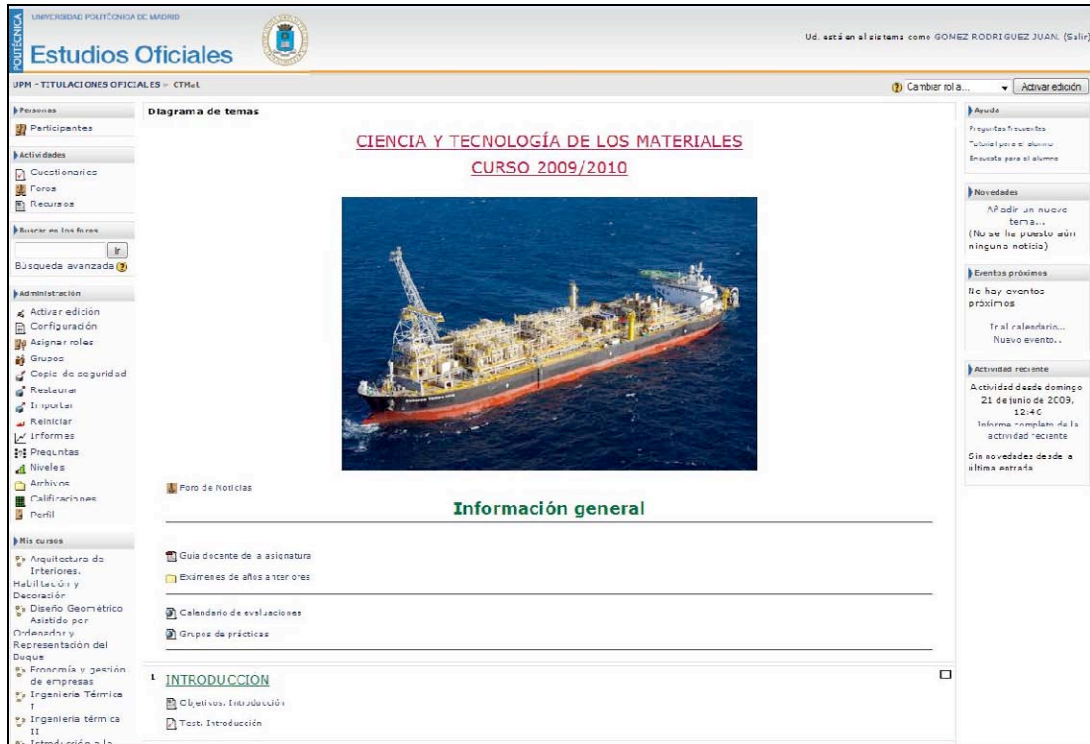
POLITÉCNICA UNIVERSIDAD POLITÉCNICA DE MADRID

Estudios Oficiales

Ud. está en el sistema como GOMEZ RODRIGUEZ JUAN. (Salir)

UPM - TITULACIONES OFICIALES » CTMat

Cambiar rol a... Activar edición

Personas
Participantes

Actividades
Cuestionarios
Foros
Recursos

Buscar en los foros
Ir
Búsqueda avanzada

Administración
Activar edición
Configuración
Asignar roles
Grupos
Copia de seguridad
Restaurar
Importar
Reiniciar
Informes
Preguntas
Niveles
Archivos
Calificaciones
Perfil

Mis cursos
Arquitectura de Interiores. Habilitación y Decoración
Diseño Geométrico Asistido por Ordenador y Representación del Buque
Economía y gestión de empresas
Ingeniería Térmica I
Ingeniería térmica II
Introducción a la

Diagrama de temas

CIENCIA Y TECNOLOGÍA DE LOS MATERIALES

CURSO 2009/2010

Foro de Noticias

Información general

Guía docente de la asignatura
Exámenes de años anteriores

Calendario de evaluaciones
Grupos de prácticas

1 INTRODUCCION

Objetivos. Introducción
Test. Introducción

Ayuda
Preguntas frecuentes
Tutorial para el alumno
Encuesta para el alumno

Novedades
Añadir un nuevo tema...
(No se ha puesto aún ninguna noticia)

Eventos próximos
No hay eventos próximos
Ir al calendario...
Nuevo evento...

Actividad reciente
Actividad desde domingo 21 de junio de 2009, 12:40
Informe completo de la actividad reciente
Sin novedades desde el último entrada